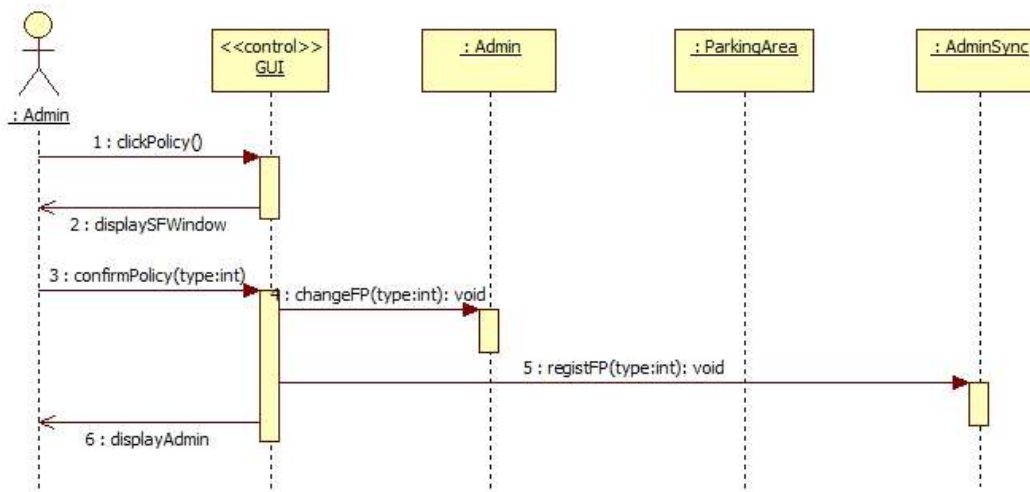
: Admin

<<control>>
GUI

: Admin

: ParkingArea

: AdminSync

1 : clickPolicy()

2 : displaySFWindow

3 : confirmPolicy(type:int)

4 : changeFP(type:int): void

5 : registFP(type:int): void

6 : displayAdmin